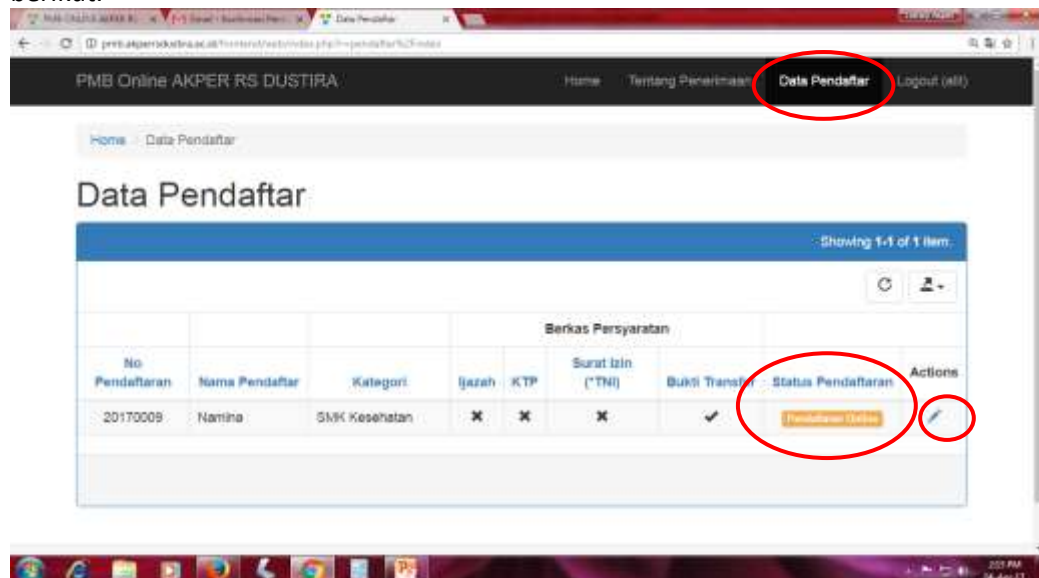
berikut:

PMB ONLINE AKPER R | Gmail - Konfirmasi Pen | Data Pendaftar

pmb.akperrsdustira.ac.id/frontend/web/index.php?r=pendaftar%2Findex

PMB Online AKPER RS DUSTIRA

Home | Tentang Penerimaan | Data Pendaftar | Logout (afif)

Home / Data Pendaftar

Data Pendaftar

Showing 1-1 of 1 item.

| No Pendaftaran | Nama Pendaftar | Kategori | Berkas Persyaratan: Ijazah | KTP | Surat Izin (*TNI) | Bukti Transfer | Status Pendaftaran | Actions |
|---|---|---|---|---|---|---|---|---|
| 20170009 | Namina | SMK Kesehatan | ✖ | ✖ | ✖ | ✔ | Pendaftaran Online | ✎ |

2:01 PM